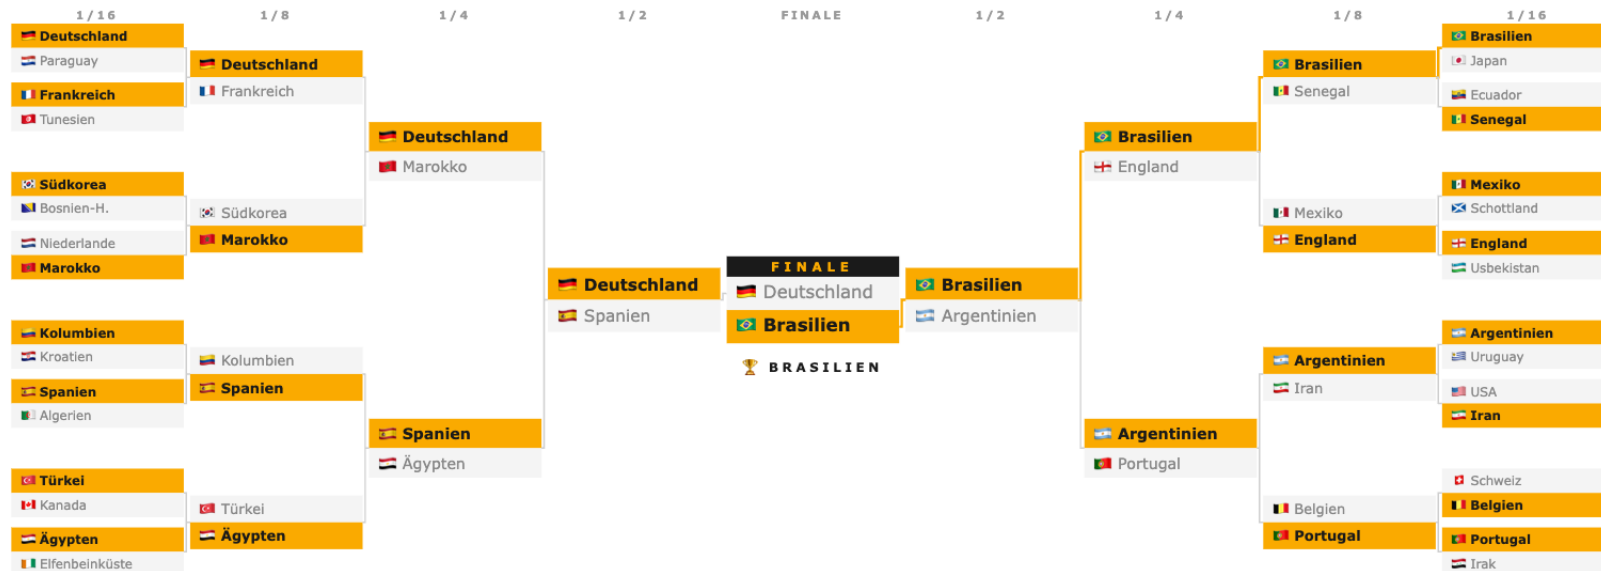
1/16

Deutschland
Paraguay
Frankreich
Tunesien
Südkorea
Bosnien-H.
Niederlande
Marokko
Kolumbien
Kroatien
Spanien
Algerien
Türkei
Kanada
Ägypten
Elfenbeinküste

1/8

Deutschland
Frankreich
Südkorea
Marokko
Kolumbien
Spanien
Türkei
Ägypten

1/4

Deutschland
Marokko
Spanien
Ägypten

1/2

Deutschland
Spanien

FINALE

FINALE
Deutschland
Brasilien
BRASILIEN

1/2

Brasilien
Argentinien

1/4

Brasilien
England
Argentinien
Portugal

1/8

Brasilien
Senegal
Mexiko
England
Argentinien
Iran
Belgien
Portugal

1/16

Brasilien
Japan
Ecuador
Senegal
Mexiko
Schottland
England
Usbekistan
Argentinien
Uruguay
USA
Iran
Schweiz
Belgien
Portugal
Irak